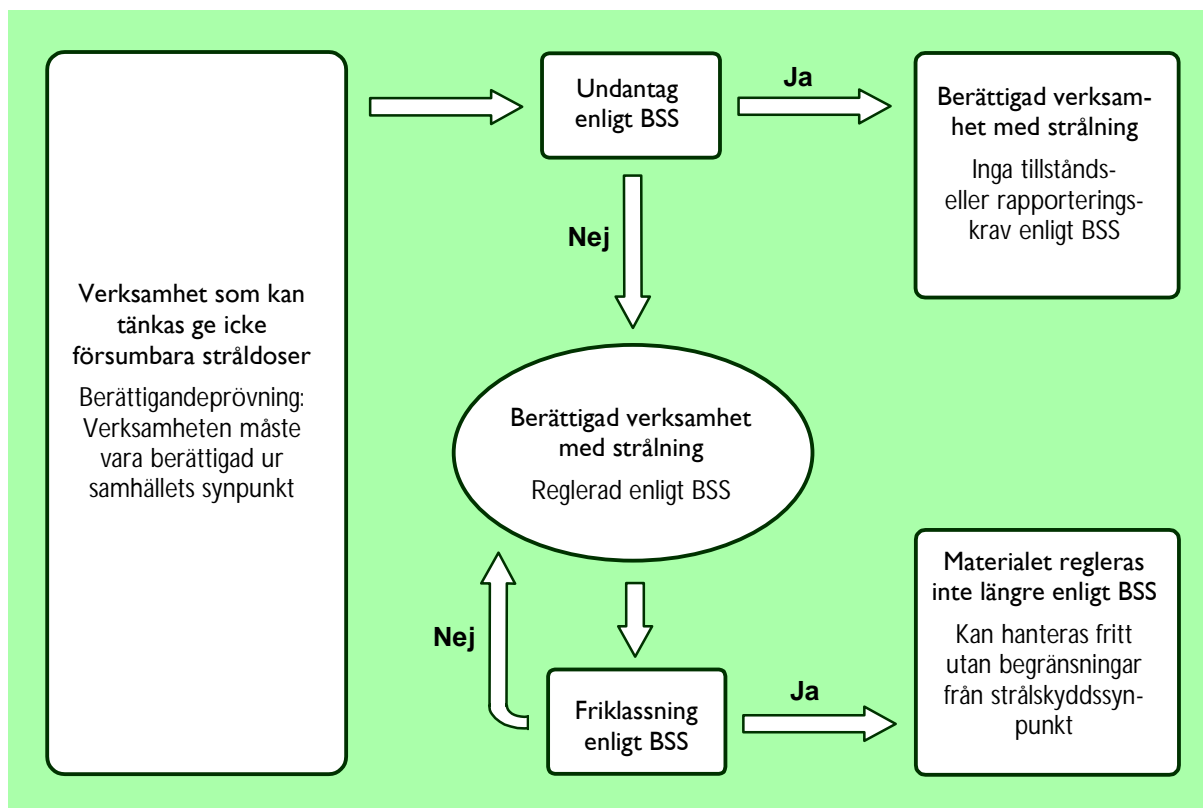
Verksamhet som kan tänkas ge icke försumbara stråldoser

Berättigandeprövning: Verksamheten måste vara berättigad ur samhällets synpunkt

Undantag enligt BSS

Ja

Berättigad verksamhet med strålning

Inga tillståndseller rapporteringskrav enligt BSS

Nej

Berättigad verksamhet med strålning

Reglerad enligt BSS

Nej

Friklassning enligt BSS

Ja

Materialet regleras inte längre enligt BSS

Kan hanteras fritt utan begränsningar från strålskyddssynpunkt